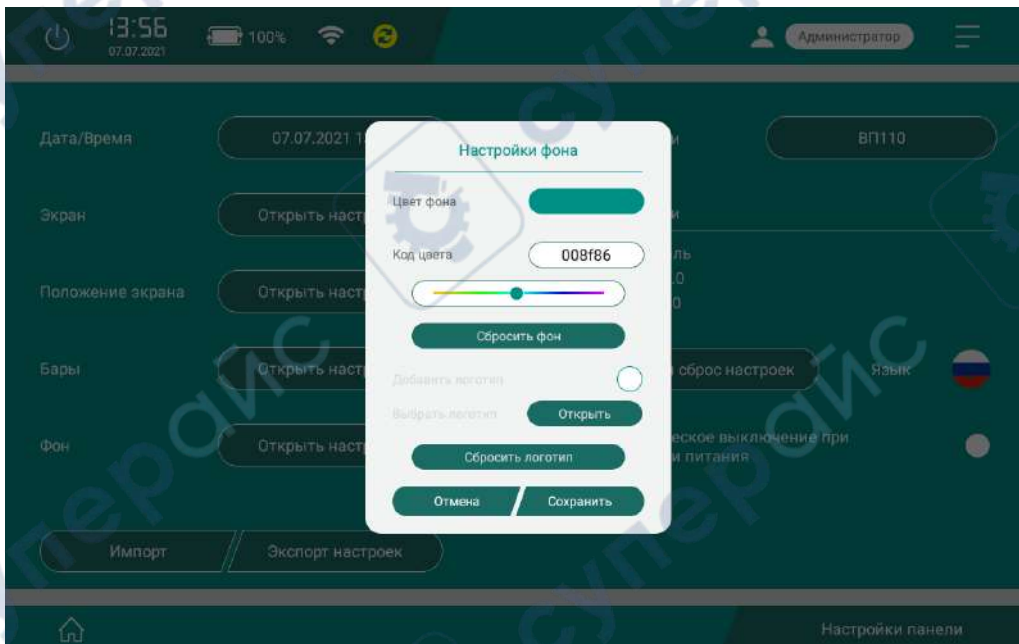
13:56
07.07.2021
100%
Администратор

Дата/Время
07.07.2021 1
ВП110

Экран
Открыть наст

Положение экрана
Открыть наст
ль
.0
0

Бары
Открыть наст
сброс настроек
Язык

Фон
Открыть наст
еское выключение при
и питания

Импорт
Экспорт настроек

Настройки фона
Цвет фона
Код цвета
008f86
Сбросить фон
Добавить логотип
Выбрать логотип
Открыть
Сбросить логотип
Отмена
Сохранить

Настройки панели